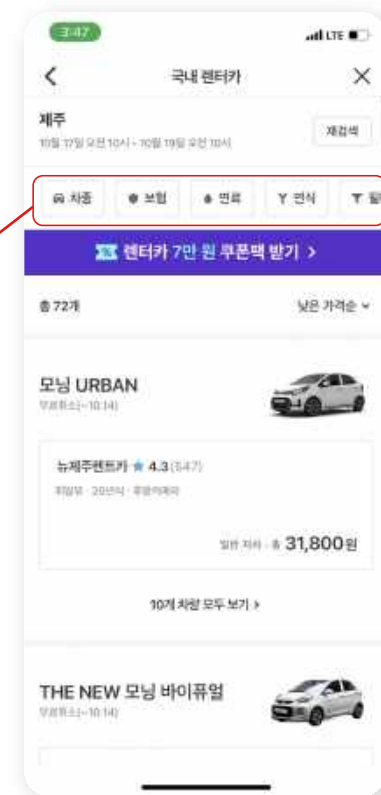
3:47

LTE

국내 렌터카

제주

10월 17일 오전 10시 - 10월 19일 오전 10시

재검색

차종

보험

연료

편의

필

렌터카 7만 원 쿠폰팩 받기 >

총 72개

낮은 가격순

모닝 URBAN

무료취소(~10.14)

뉴제주렌트카 4.3 (547)

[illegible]

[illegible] 31,800원

10개 차량 모두 보기 >

THE NEW 모닝 바이퓨얼

무료취소(~10.14)